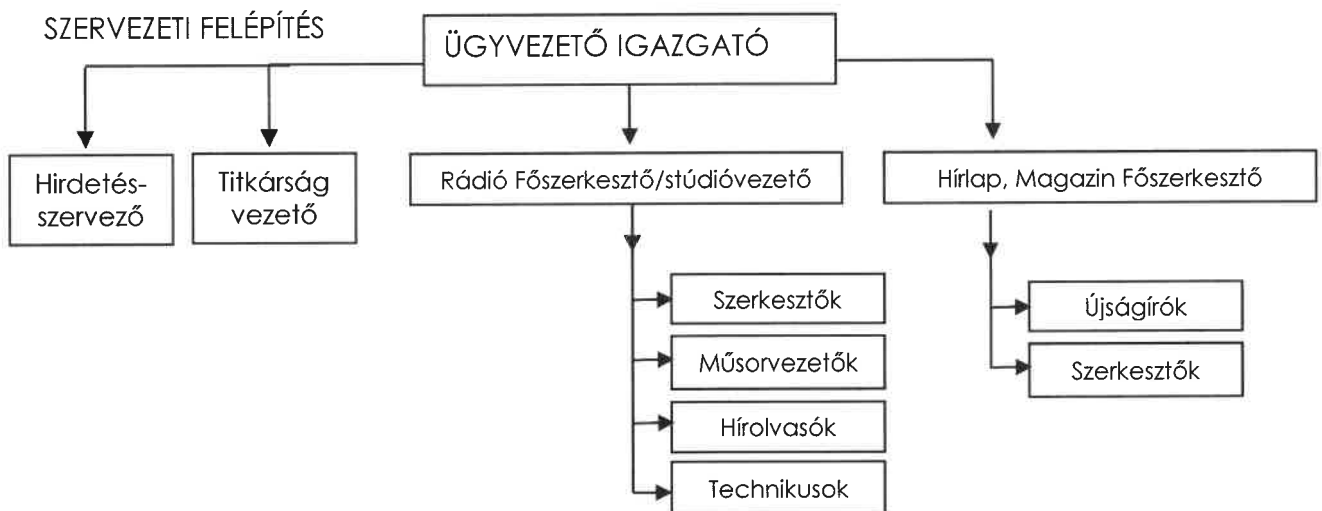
SZERVEZETI FELÉPÍTÉS

ÜGYVEZETŐ IGAZGATÓ

Hirdetésszervező

Titkárság vezető

Rádió Főszerkesztő/stúdióvezető

Hírlap, Magazin Főszerkesztő

Szerkesztők

Műsorvezetők

Hírolvasók

Technikusok

Újságírók

Szerkesztők